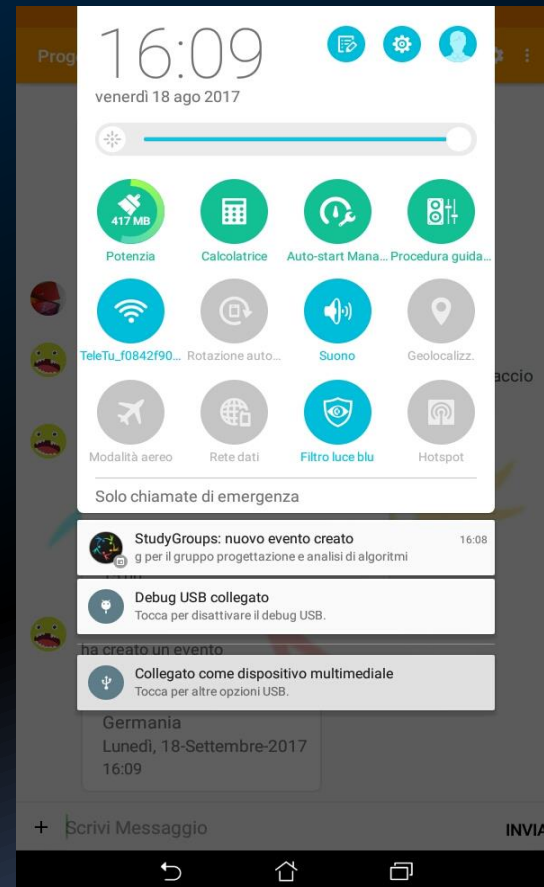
Prog

16:09

venerdì 18 ago 2017

417 MB
Potenza

Calcolatrice

Auto-start Mana...

Procedura guida...

TeleTu_f0842f90...

Rotazione auto...

Suono

Geolocalizz.

accio

Modalità aereo

Rete dati

Filtro luce blu

Hotspot

Solo chiamate di emergenza

StudyGroups: nuovo evento creato
16:08
g per il gruppo progettazione e analisi di algoritmi

Debug USB collegato
Tocca per disattivare il debug USB.

ha creato un evento

Collegato come dispositivo multimediale
Tocca per altre opzioni USB.

Germania
Lunedì, 18-Settembre-2017
16:09

+ Scrivi Messaggio

INVIA